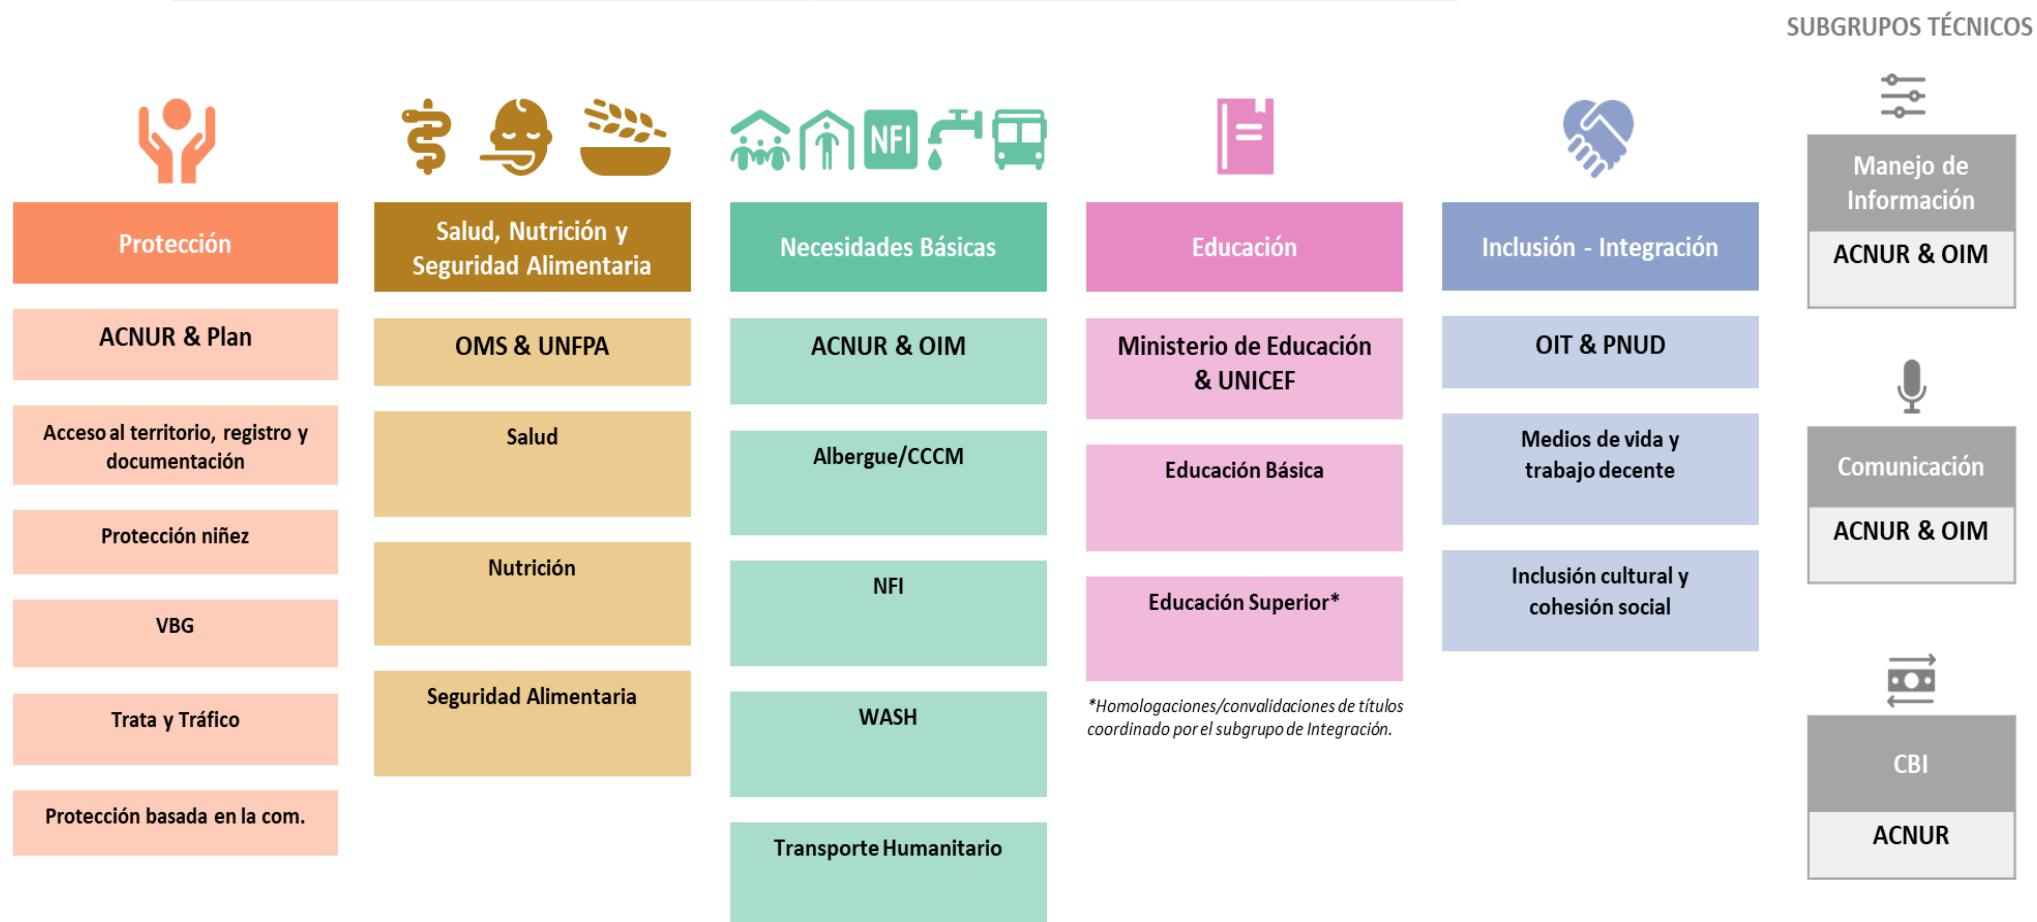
SUBGRUPOS TÉCNICOS

NFI

Protección

ACNUR & Plan

Acceso al territorio, registro y documentación

Protección niñez

VBG

Trata y Tráfico

Protección basada en la com.

Salud, Nutrición y Seguridad Alimentaria

OMS & UNFPA

Salud

Nutrición

Seguridad Alimentaria

Necesidades Básicas

ACNUR & OIM

Albergue/CCCM

NFI

WASH

Transporte Humanitario

Educación

Ministerio de Educación & UNICEF

Educación Básica

Educación Superior*

*Homologaciones/convalidaciones de títulos coordinado por el subgrupo de Integración.

Inclusión - Integración

OIT & PNUD

Medios de vida y trabajo decente

Inclusión cultural y cohesión social

Manejo de Información

ACNUR & OIM

Comunicación

ACNUR & OIM

CBI

ACNUR